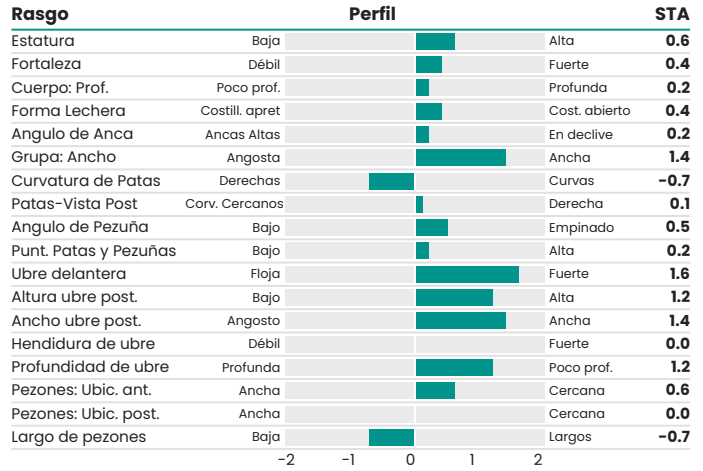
| Rasgo | | Perfil | | STA |
|---|---|---|---|---|
| Estatura | Baja | | Alta | 0.6 |
| Fortaleza | Débil | | Fuerte | 0.4 |
| Cuerpo: Prof. | Poco prof. | | Profunda | 0.2 |
| Forma Lechera | Costill. apret | | Cost. abierto | 0.4 |
| Angulo de Anca | Ancas Altas | | En declive | 0.2 |
| Grupa: Ancho | Angosta | | Ancha | 1.4 |
| Curvatura de Patas | Derechas | | Curvas | -0.7 |
| Patas-Vista Post | Corv. Cercanos | | Derecha | 0.1 |
| Angulo de Pezuña | Bajo | | Empinado | 0.5 |
| Punt. Patas y Pezuñas | Bajo | | Alta | 0.2 |
| Ubre delantera | Floja | | Fuerte | 1.6 |
| Altura ubre post. | Bajo | | Alta | 1.2 |
| Ancho ubre post. | Angosto | | Ancha | 1.4 |
| Hendidura de ubre | Débil | | Fuerte | 0.0 |
| Profundidad de ubre | Profunda | | Poco prof. | 1.2 |
| Pezones: Ubic. ant. | Ancha | | Cercana | 0.6 |
| Pezones: Ubic. post. | Ancha | | Cercana | 0.0 |
| Largo de pezones | Baja | | Largos | -0.7 |

-2 -1 0 1 2